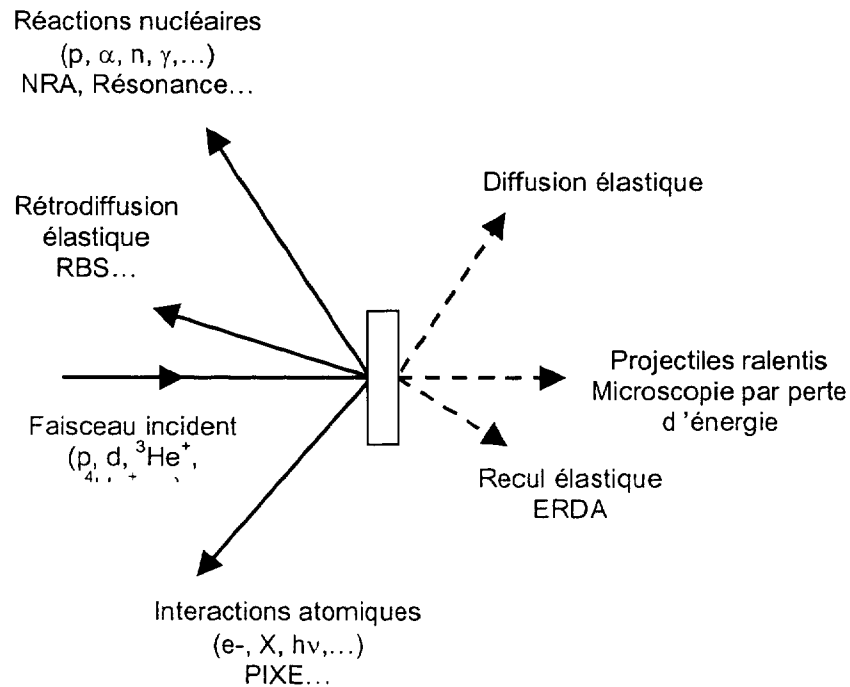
Réactions nucléaires
($p$, $\alpha$, $n$, $\gamma$,...)
NRA, Résonance...

Rétrodiffusion
élastique
RBS...

Diffusion élastique

Projectiles ralentis
Microscopie par perte
d 'énergie

Faisceau incident
(p, d, $^{3}He^{+}$,
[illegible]

Recul élastique
ERDA

Interactions atomiques
(e-, X, $h\nu$,...)
PIXE...